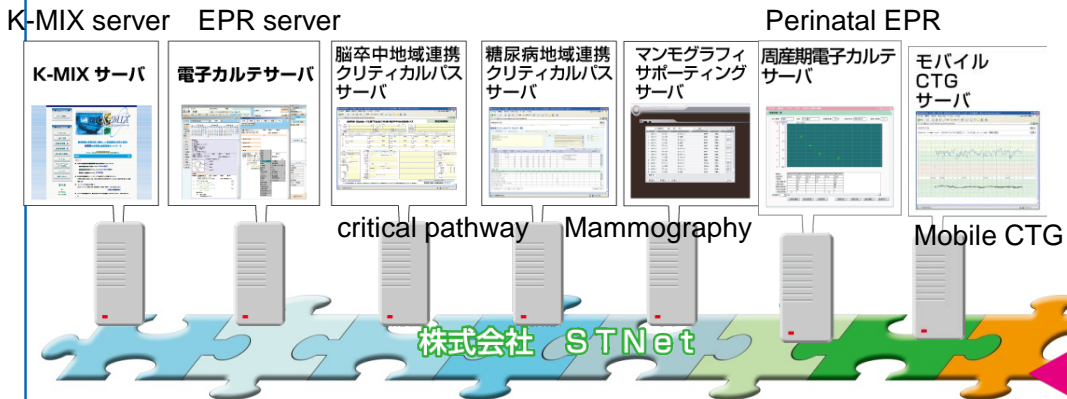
K-MIX server EPR server Perinatal EPR

K-MIX サーバ

電子カルテサーバ

脳卒中地域連携クリティカルパスサーバ

糖尿病地域連携クリティカルパスサーバ

マンモグラフィサポーティングサーバ

周産期電子カルテサーバ

モバイルCTGサーバ

critical pathway Mammography Mobile CTG

株式会社 STNet